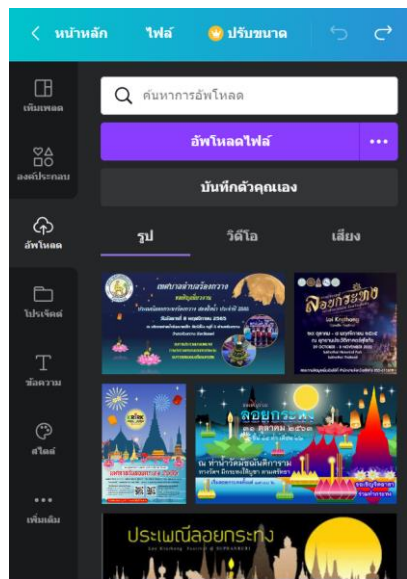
หน้าหลัก ไฟล์ ปรับขนาด

เทมเพลต

องค์ประกอบ

อัพโหลด

โปรเจ็คต์

ข้อความ

สไตล์

เพิ่มเติม

ค้นหาการอัพโหลด

อัพโหลดไฟล์

•••

บันทึกตัวคุณเอง

รูป

วิดีโอ

เสียง

เทศกาลลำน้ำ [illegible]

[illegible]

ลอยกระทง

Loi Krathong

ลอยกระทง

๓๑ ตุลาคม ๒๕๖๓

ประเพณีลอยกระทง

Loi Krathong